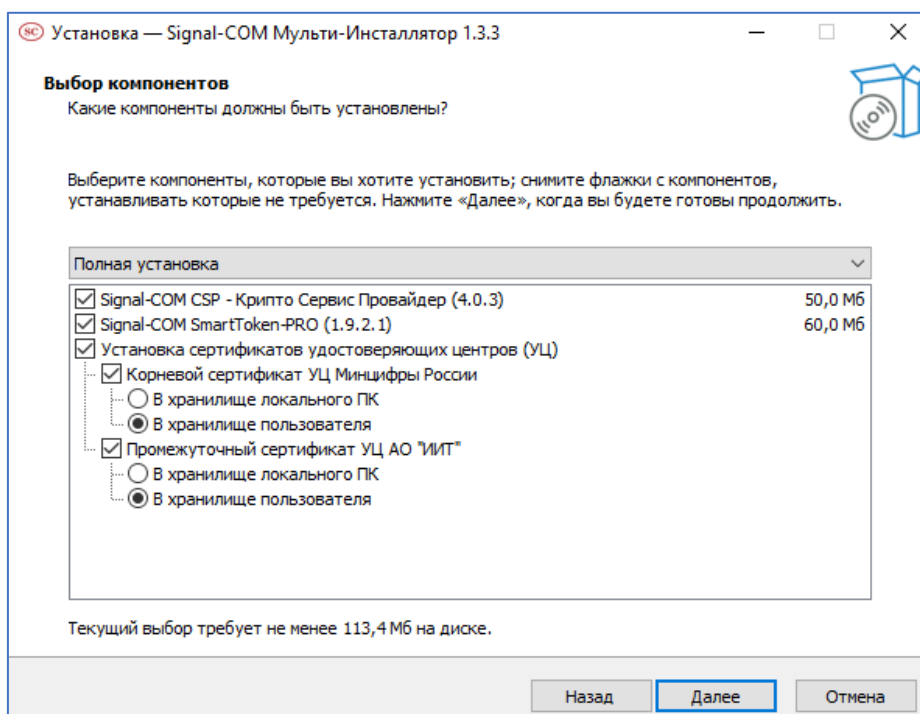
SC Установка — Signal-COM Мульти-Инсталлятор 1.3.3

Выбор компонентов
Какие компоненты должны быть установлены?

Выберите компоненты, которые вы хотите установить; снимите флажки с компонентов, устанавливать которые не требуется. Нажмите «Далее», когда вы будете готовы продолжить.

Полная установка

Signal-COM CSP - Крипто Сервис Провайдер (4.0.3) 50,0 Мб
Signal-COM SmartToken-PRO (1.9.2.1) 60,0 Мб
Установка сертификатов удостоверяющих центров (УЦ)
Корневой сертификат УЦ Минцифры России
В хранилище локального ПК
В хранилище пользователя
Промежуточный сертификат УЦ АО "ИИТ"
В хранилище локального ПК
В хранилище пользователя

Текущий выбор требует не менее 113,4 Мб на диске.

Назад Далее Отмена